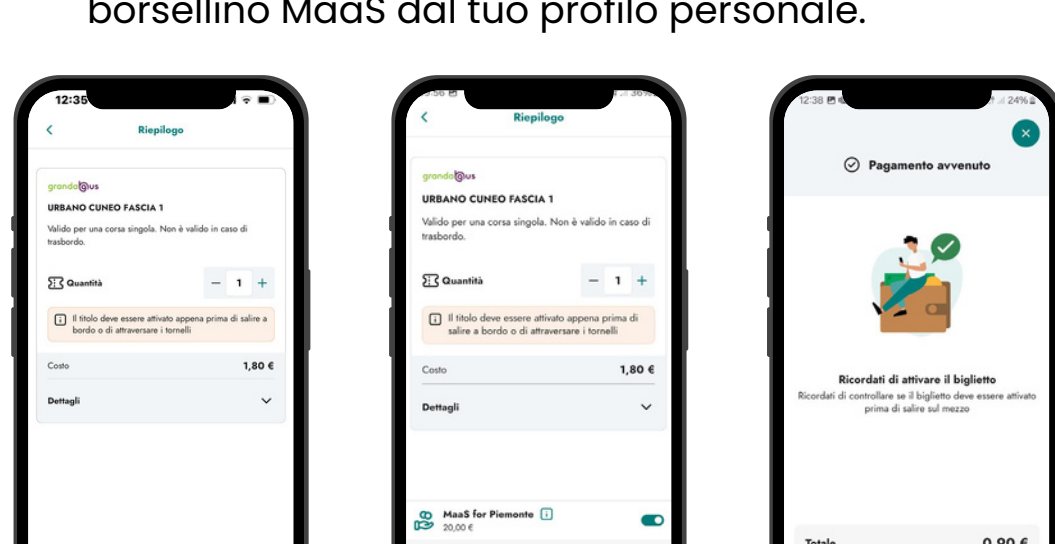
borsellino MaaS dal tuo profilo personale.

12:35

Riepilogo

grandabus

URBANO CUNEO FASCIA 1

Valido per una corsa singola. Non è valido in caso di trasbordo.

Quantità

− 1 +

Il titolo deve essere attivato appena prima di salire a bordo o di attraversare i tornelli

Costo 1,80 €

Dettagli

Riepilogo

grandabus

URBANO CUNEO FASCIA 1

Valido per una corsa singola. Non è valido in caso di trasbordo.

Quantità

− 1 +

Il titolo deve essere attivato appena prima di salire a bordo o di attraversare i tornelli

Costo 1,80 €

Dettagli

MaaS for Piemonte

20,00 €

12:38

24%

Pagamento avvenuto

Ricordati di attivare il biglietto

Ricordati di controllare se il biglietto deve essere attivato prima di salire sul mezzo

Totale 0,80 €